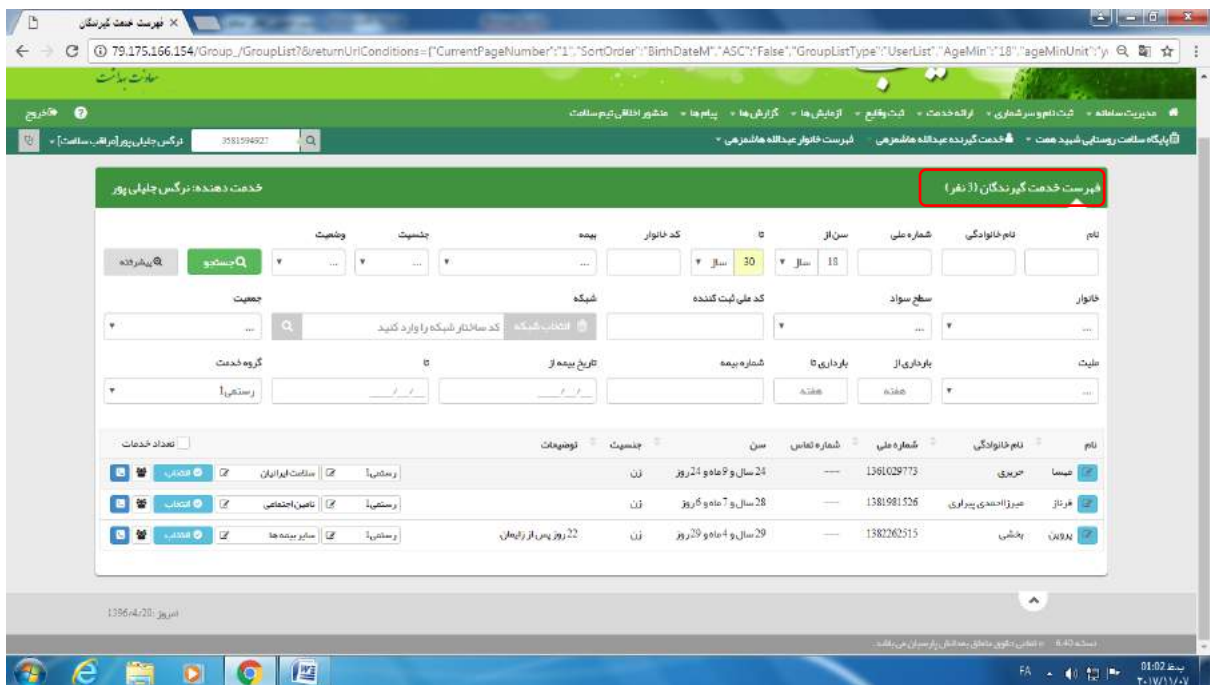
فهرست خدمت گیرندگان ×

79.175.166.154/Group_/GroupList?&returnUrlConditions={"CurrentPageNumber":"1","SortOrder":"BirthDateM","ASC":"False","GroupListType":"UserList","AgeMin":"18","ageMinUnit":"y

سامانه سلامت

مدیریت سامانه ▾ ثبت نام و سرشماری ▾ ارائه خدمت ▾ ثبت وقایع ▾ آزمایش ها ▾ گزارش ها ▾ پیام ها ▾ منشور اخلاقی تیم سلامت

خروج

پایگاه سلامت روستایی شهید همت ▾ خدمت گیرنده عبداله هاشمزهی ▾ فهرست خانوار عبداله هاشمزهی ▾

3581594927 نرگس چلپلی پور [مراقب سلامت] ▾

فهرست خدمت گیرندگان (3 نفر)

خدمت دهنده: نرگس چلپلی پور

| نام | نام خانوادگی | شماره ملی | سن از | تا | کد خانوار | بیمه | جنسیت | وضعیت |
|---|---|---|---|---|---|---|---|---|
| | | | 18 سال | 30 سال | | ... | ... | ... |

جستجو پیشرفته

خانوار ... سطح سواد ... کد ملی ثبت کننده شبکه انتخاب شبکه کد ساختار شبکه را وارد کنید جمعیت ...

ملیت ... بارداری از هفته بارداری تا هفته شماره بیمه تاریخ بیمه از _/_/_ تا _/_/_ گروه خدمت روستایی1

| نام | نام خانوادگی | شماره ملی | شماره تماس | سن | جنسیت | توضیحات | | تعداد خدمات |
|---|---|---|---|---|---|---|---|---|
| میسا | حریری | 1361029773 | --- | 24 سال و 9 ماه و 24 روز | زن | | روستایی1 سلامت ایرانیان | انتخاب |
| فرناز | میرزااحمدی پیرابی | 1381981526 | --- | 28 سال و 7 ماه و 6 روز | زن | | روستایی1 تامین اجتماعی | انتخاب |
| پروین | بخشی | 1382262515 | --- | 29 سال و 4 ماه و 29 روز | زن | 22 روز پس از زایمان | روستایی1 سایر بیمه ها | انتخاب |

امروز: 1396/4/20

نسخه 6.40 تمامی حقوق مادی و معنوی متعلق به ... می باشد.

FA 01:02 ب.ظ ۲۰۱۷/۱۱/۰۷